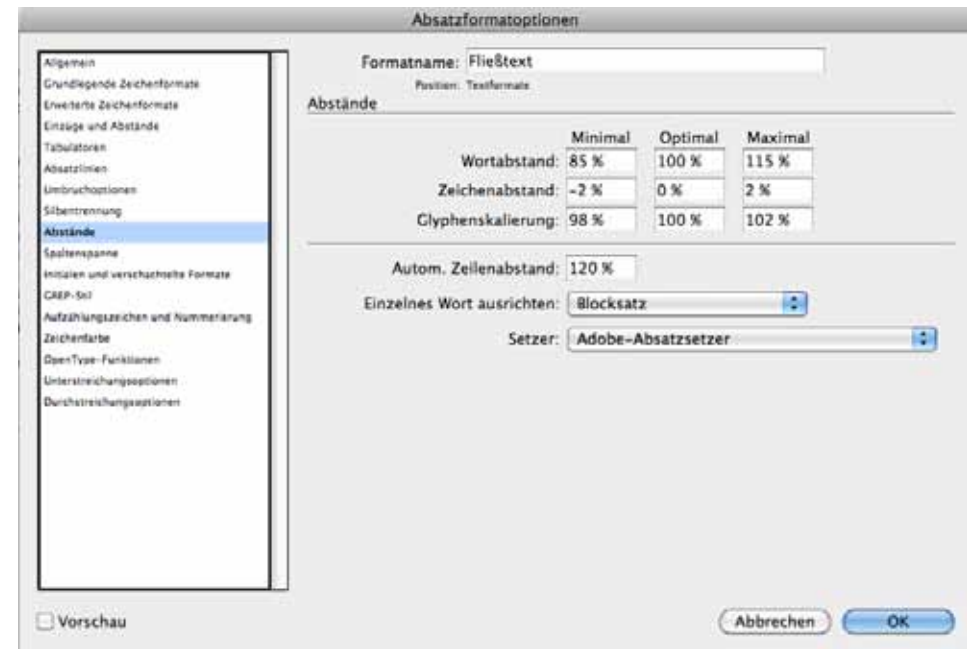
Absatzformatoptionen

Allgemein
Grundlegende Zeichenformate
Erweiterte Zeichenformate
Einzüge und Abstände
Tabulatoren
Absatzlinien
Umbruchoptionen
Silbentrennung
Abstände
Spaltenspanne
Initialen und verschachtelte Formate
GREP-Stil
Aufzählungszeichen und Nummerierung
Zeichenfarbe
OpenType-Funktionen
Unterstreichungsoptionen
Durchstreichungsoptionen

Formatname: Fließtext
Position: Textformate

Abstände

| | Minimal | Optimal | Maximal |
|---|---|---|---|
| Wortabstand: | 85 % | 100 % | 115 % |
| Zeichenabstand: | -2 % | 0 % | 2 % |
| Glyphenskalierung: | 98 % | 100 % | 102 % |

Autom. Zeilenabstand: 120 %

Einzelnes Wort ausrichten: Blocksatz

Setzer: Adobe-Absatzsetzer

Vorschau

Abbrechen
OK